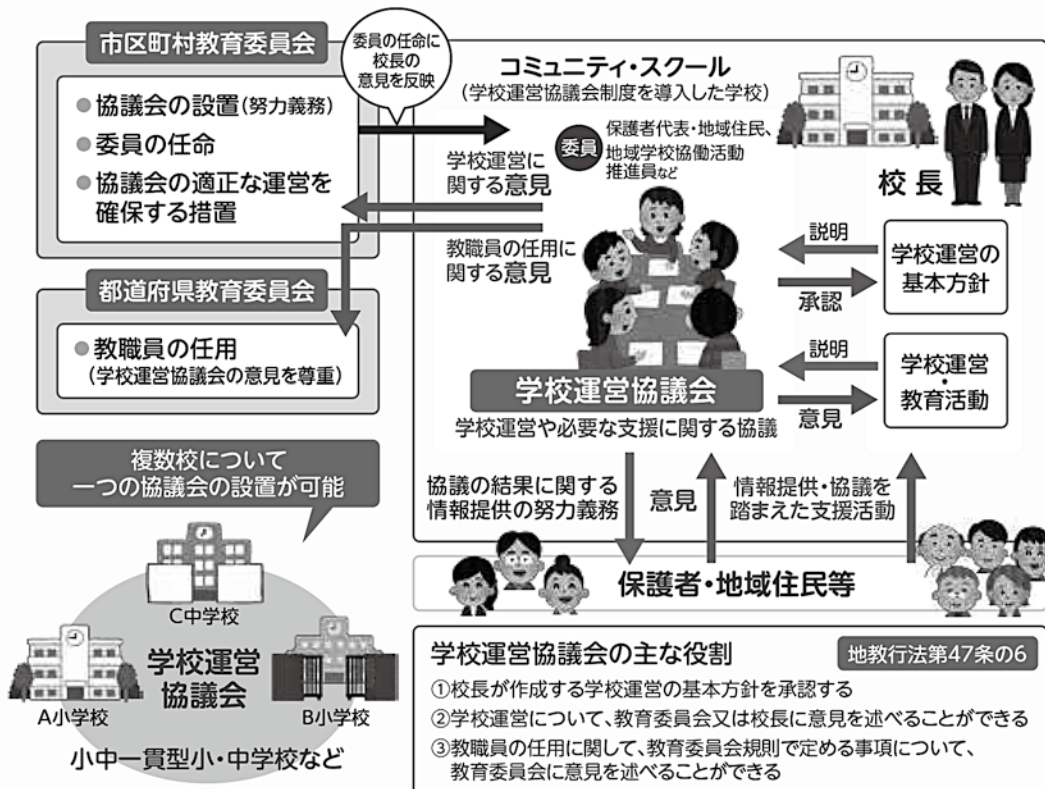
市区町村教育委員会

委員の任命に校長の意見を反映

●協議会の設置(努力義務)
●委員の任命
●協議会の適正な運営を確保する措置

都道府県教育委員会

●教職員の任用
(学校運営協議会の意見を尊重)

複数校について一つの協議会の設置が可能

C中学校

学校運営協議会

A小学校

B小学校

小中一貫型小・中学校など

コミュニティ・スクール
(学校運営協議会制度を導入した学校)

委員 保護者代表・地域住民、地域学校協働活動推進員など

校長

学校運営に関する意見

教職員の任用に関する意見

説明

承認

学校運営の基本方針

説明

意見

学校運営・教育活動

学校運営協議会

学校運営や必要な支援に関する協議

協議の結果に関する情報提供の努力義務

意見

情報提供・協議を踏まえた支援活動

保護者・地域住民等

学校運営協議会の主な役割

地教行法第47条の6

①校長が作成する学校運営の基本方針を承認する
②学校運営について、教育委員会又は校長に意見を述べることができる
③教職員の任用に関して、教育委員会規則で定める事項について、教育委員会に意見を述べることができる